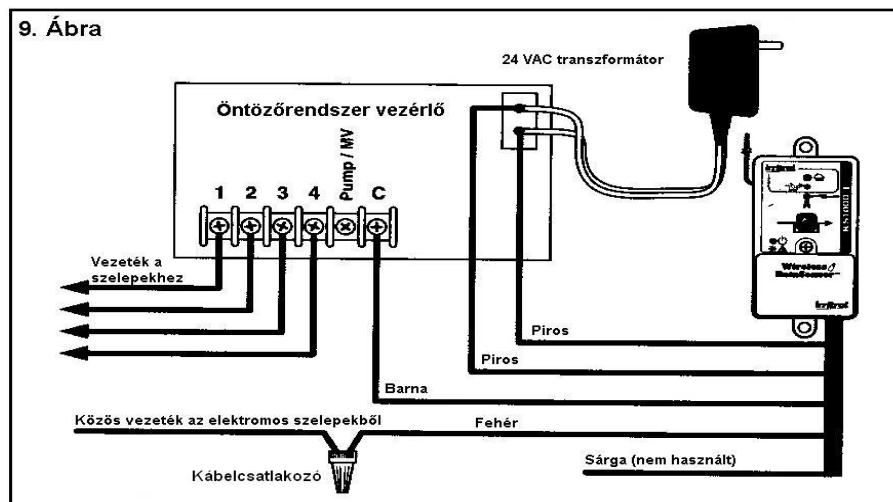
9. Ábra

24 VAC transzformátor

Öntözőrendszer vezérlő

1 2 3 4 Pump / MV C

Vezeték a szelepekhez

Irritrol

Wireless RainSensor

Irritrol

Piros

Piros

Barna

Közös vezeték az elektromos szelepekből

Fehér

Sárga (nem használt)

Kábelcsatlakozó